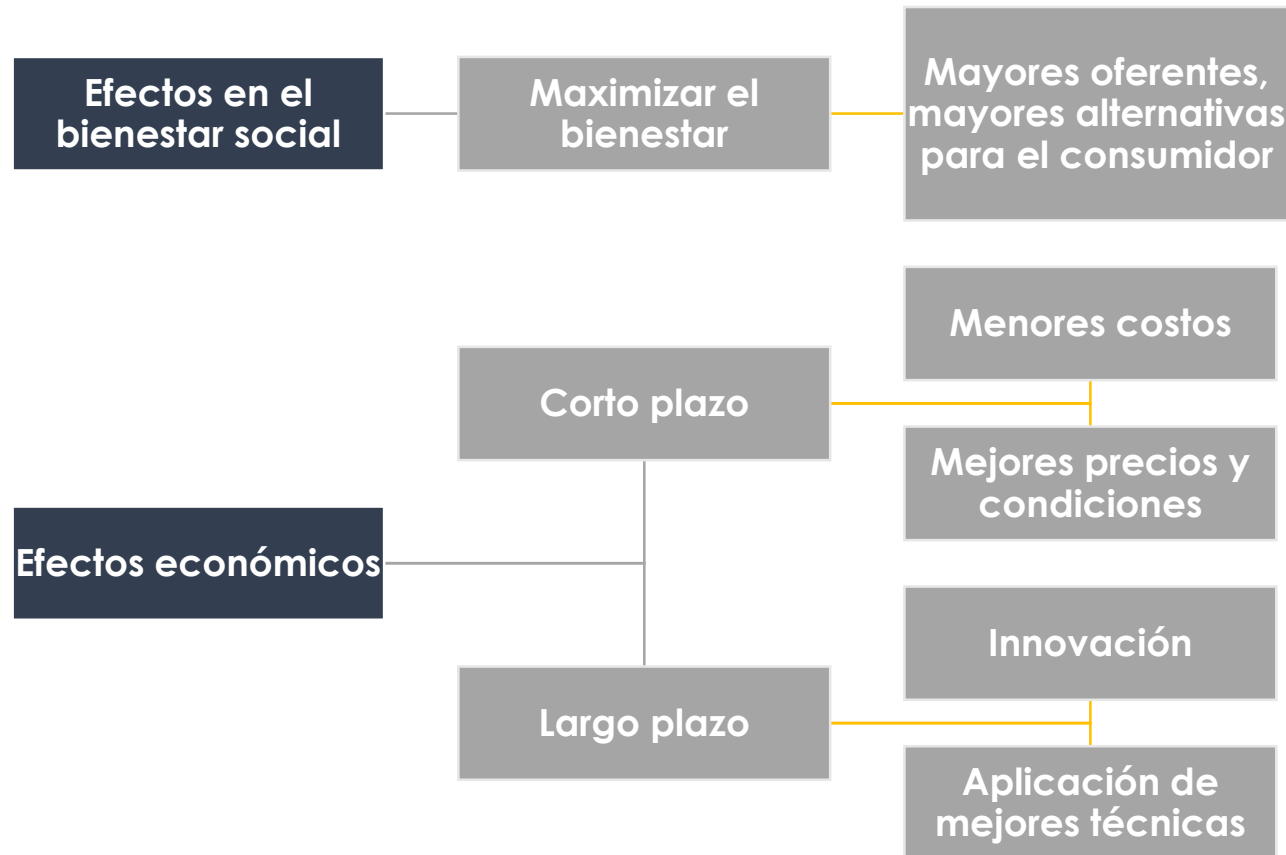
Efectos en el bienestar social

Maximizar el bienestar

Mayores oferentes, mayores alternativas para el consumidor

Menores costos

Corto plazo

Mejores precios y condiciones

Efectos económicos

Innovación

Largo plazo

Aplicación de mejores técnicas